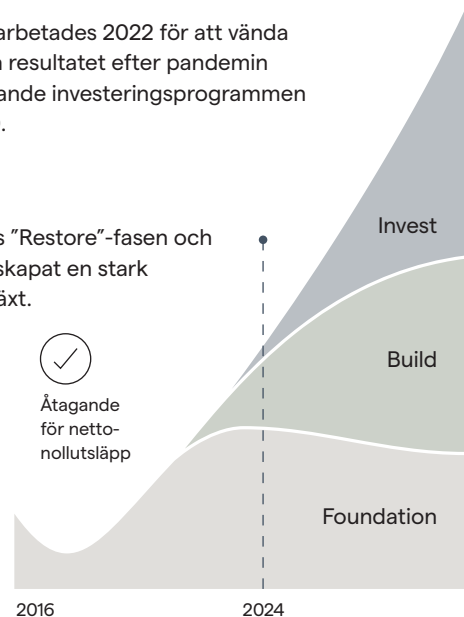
arbetades 2022 för att vända
n resultatet efter pandemin
ande investeringsprogrammen
.

s ”Restore”-fasen och
skapat en stark
äxt.

Åtagande för nettonollutsläpp

Invest

Build

Foundation

2016

2024